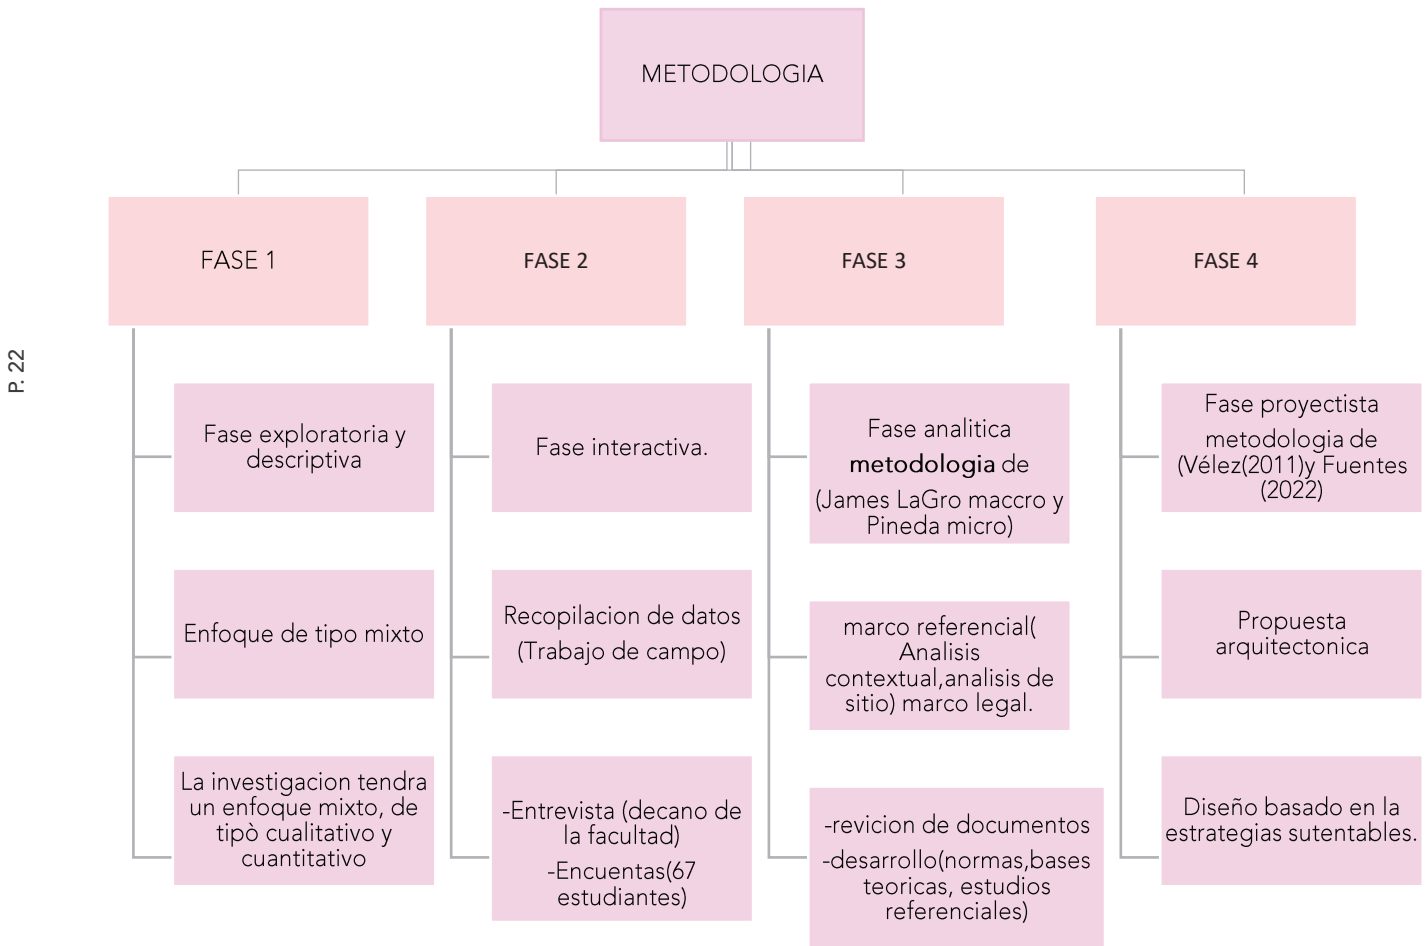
P. 22

METODOLOGIA

FASE 1

FASE 2

FASE 3

FASE 4

Fase exploratoria y descriptiva

Enfoque de tipo mixto

La investigacion tendra un enfoque mixto, de tipò cualitativo y cuantitativo

Fase interactiva.

Recopilacion de datos (Trabajo de campo)

-Entrevista (decano de la facultad)

-Encuentas(67 estudiantes)

Fase analitica **metodologia** de (James LaGro maccro y Pineda micro)

marco referencial( Analisis contextual,analisis de sitio) marco legal.

-revicion de documentos

-desarrollo(normas,bases teoricas, estudios referenciales)

Fase proyectista metodologia de (Vélez(2011)y Fuentes (2022)

Propuesta arquitectonica

Diseño basado en la estrategias sutentables.